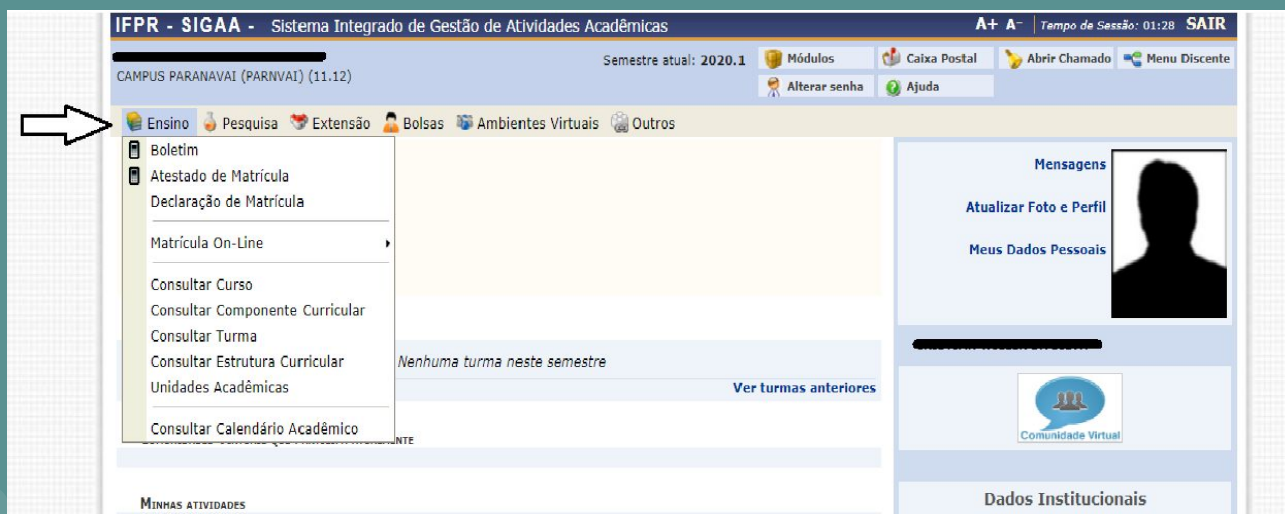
IFPR - SIGAA - Sistema Integrado de Gestão de Atividades Acadêmicas

A+ A- Tempo de Sessão: 01:28 SAIR

CAMPUS PARANAVAI (PARNVAI) (11.12)

Semestre atual: 2020.1

Módulos
Caixa Postal
Abrir Chamado
Menu Discente
Alterar senha
Ajuda

Ensino Pesquisa Extensão Bolsas Ambientes Virtuais Outros

Boletim
Atestado de Matrícula
Declaração de Matrícula
Matrícula On-Line
Consultar Curso
Consultar Componente Curricular
Consultar Turma
Consultar Estrutura Curricular
Unidades Acadêmicas
Consultar Calendário Acadêmico

Nenhuma turma neste semestre

Ver turmas anteriores

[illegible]NTE

MINHAS ATIVIDADES

Mensagens

Atualizar Foto e Perfil

Meus Dados Pessoais

Comunidade Virtual

Dados Institucionais